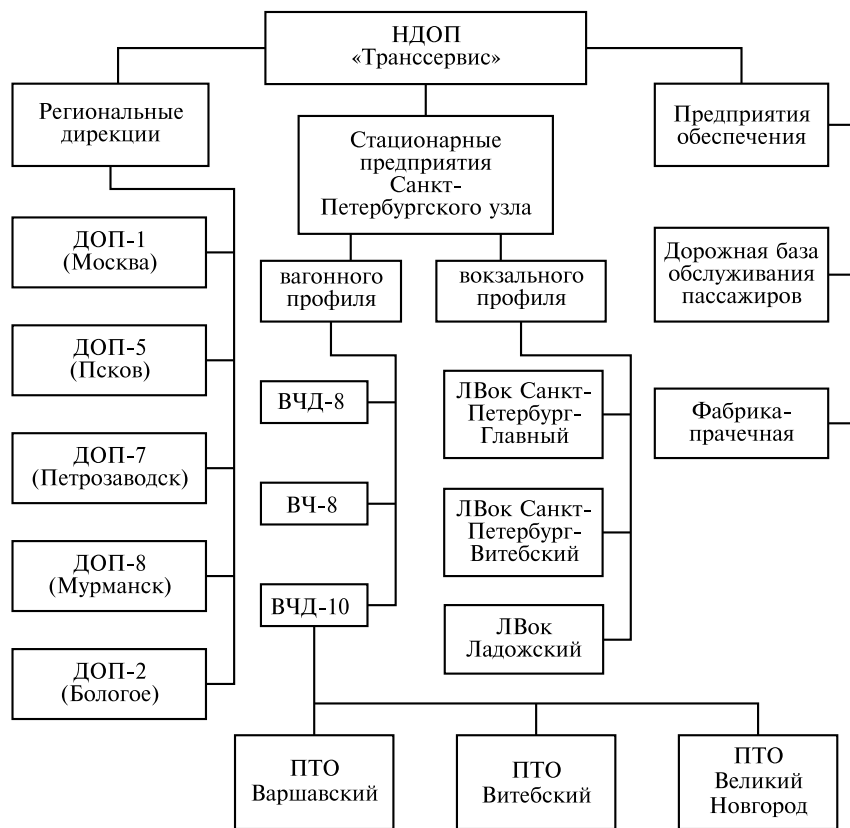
НДОП «Транссервис»

Региональные дирекции

Стационарные предприятия Санкт-Петербургского узла

Предприятия обеспечения

ДОП-1 (Москва)

ДОП-5 (Псков)

ДОП-7 (Петрозаводск)

ДОП-8 (Мурманск)

ДОП-2 (Бологое)

вагонного профиля

вокзального профиля

ВЧД-8

ВЧ-8

ВЧД-10

ЛВок Санкт-Петербург-Главный

ЛВок Санкт-Петербург-Витебский

ЛВок Ладожский

Дорожная база обслуживания пассажиров

Фабрика-прачечная

ПТО Варшавский

ПТО Витебский

ПТО Великий Новгород